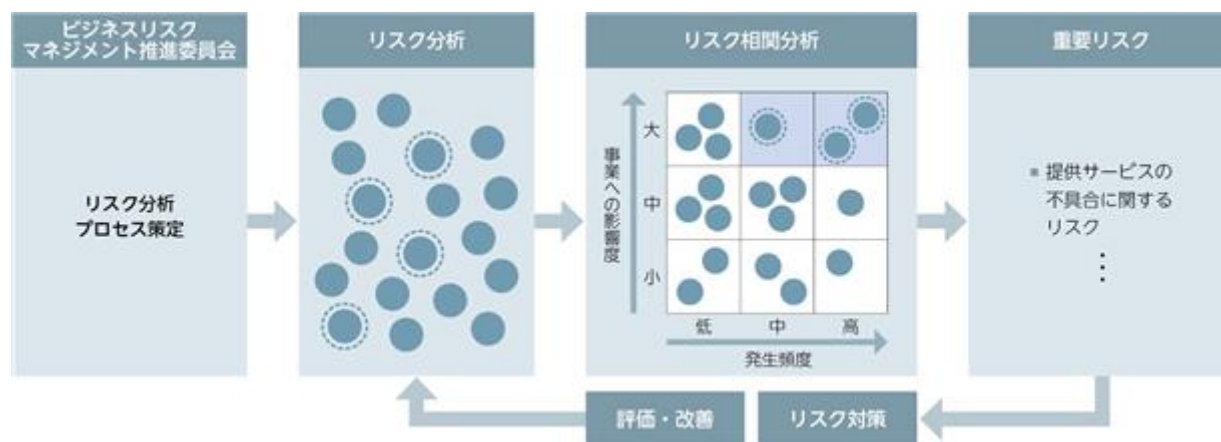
ビジネスリスク
マネジメント推進委員会

リスク分析
プロセス策定

リスク分析

リスク相関分析

事業への影響度

大
中
小

低
中
高

発生頻度

重要リスク

■ 提供サービスの不具合に関するリスク
⋮

評価・改善

リスク対策